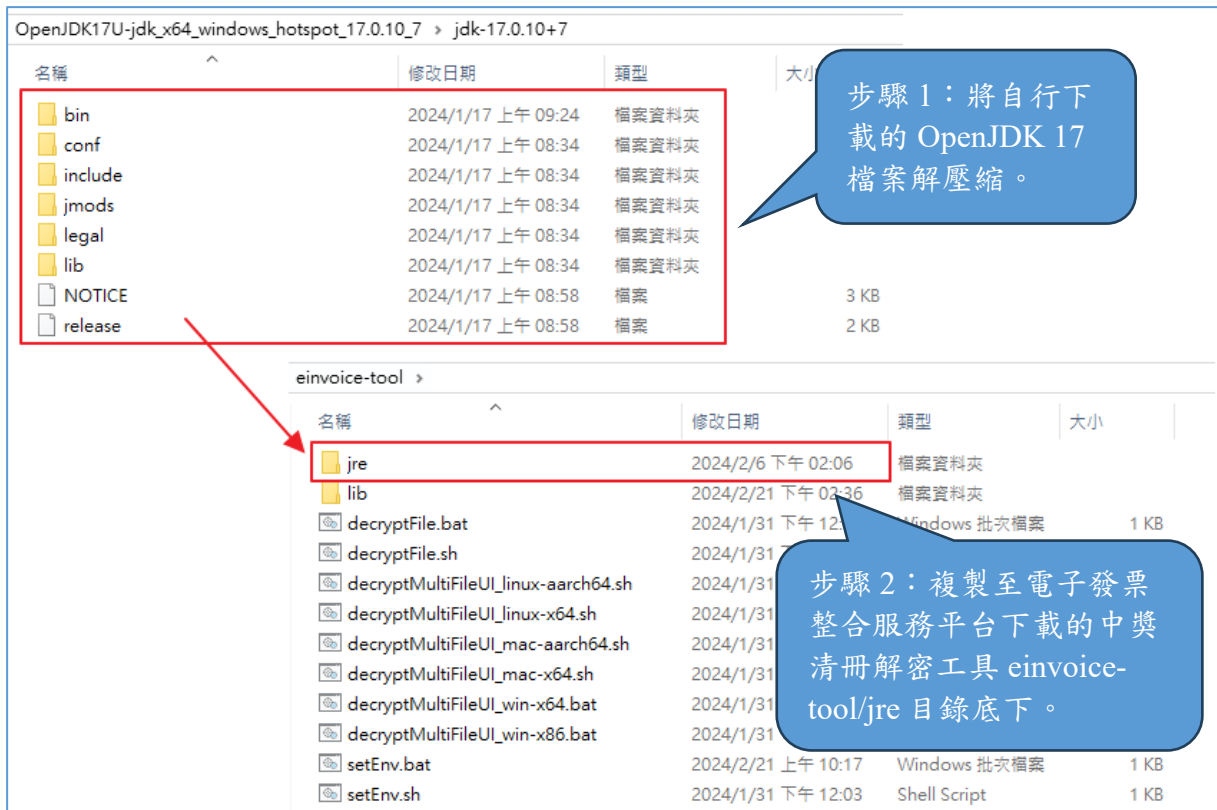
OpenJDK17U-jdk_x64_windows_hotspot_17.0.10_7 › jdk-17.0.10+7

| 名稱 | 修改日期 | 類型 | 大小 |
|---|---|---|---|
| bin | 2024/1/17 上午 09:24 | 檔案資料夾 | |
| conf | 2024/1/17 上午 08:34 | 檔案資料夾 | |
| include | 2024/1/17 上午 08:34 | 檔案資料夾 | |
| jmods | 2024/1/17 上午 08:34 | 檔案資料夾 | |
| legal | 2024/1/17 上午 08:34 | 檔案資料夾 | |
| lib | 2024/1/17 上午 08:34 | 檔案資料夾 | |
| NOTICE | 2024/1/17 上午 08:58 | 檔案 | 3 KB |
| release | 2024/1/17 上午 08:58 | 檔案 | 2 KB |

步驟 1：將自行下載的 OpenJDK 17 檔案解壓縮。

einvoice-tool ›

| 名稱 | 修改日期 | 類型 | 大小 |
|---|---|---|---|
| jre | 2024/2/6 下午 02:06 | 檔案資料夾 | |
| lib | 2024/2/21 下午 02:36 | 檔案資料夾 | |
| decryptFile.bat | 2024/1/31 下午 12:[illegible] | Windows 批次檔案 | 1 KB |
| decryptFile.sh | 2024/1/31 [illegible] | | |
| decryptMultiFileUI_linux-aarch64.sh | 2024/1/31 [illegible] | | |
| decryptMultiFileUI_linux-x64.sh | 2024/1/31 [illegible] | | |
| decryptMultiFileUI_mac-aarch64.sh | 2024/1/31 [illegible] | | |
| decryptMultiFileUI_mac-x64.sh | 2024/1/31 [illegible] | | |
| decryptMultiFileUI_win-x64.bat | 2024/1/31 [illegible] | | |
| decryptMultiFileUI_win-x86.bat | 2024/1/31 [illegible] | | |
| setEnv.bat | 2024/2/21 上午 10:17 | Windows 批次檔案 | 1 KB |
| setEnv.sh | 2024/1/31 下午 12:03 | Shell Script | 1 KB |

步驟 2：複製至電子發票整合服務平台下載的中獎清冊解密工具 einvoice-tool/jre 目錄底下。